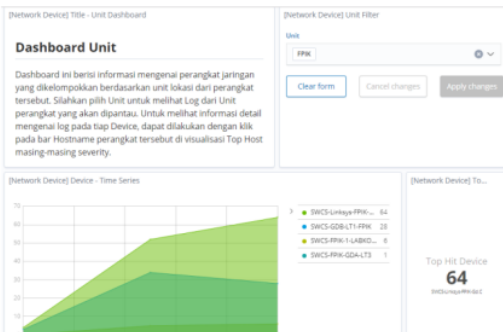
[Network Device] Title - Unit Dashboard

Dashboard Unit

Dashboard ini berisi informasi mengenai perangkat jaringan yang dikelompokkan berdasarkan unit lokasi dari perangkat tersebut. Silahkan pilih Unit untuk melihat Log dari Unit perangkat yang akan dipantau. Untuk melihat informasi detail mengenai log pada tiap Device, dapat dilakukan dengan klik pada bar Hostname perangkat tersebut di visualisasi Top Host masing-masing severity.

[Network Device] Unit Filter

Unit

FPIK

Clear form

Cancel changes

Apply changes

[Network Device] Device - Time Series

70

60

50

40

30

20

SWCS-Linkaya-FPIK-... 64

SWCS-GDB-LT1-FPIK 28

SWCS-FPIK-1-LABKO... 6

SWCS-FPIK-GDA-LT3 1

[Network Device] To...

Top Hit Device

64

SWCSLinkaya-FPIK-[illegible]